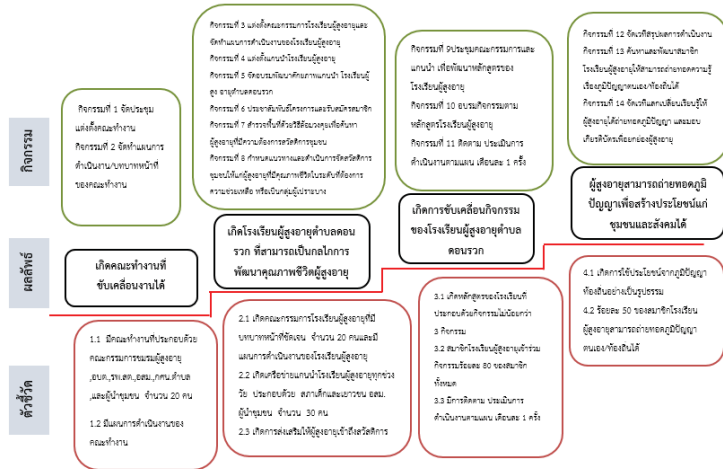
กิจกรรม

กิจกรรมที่ 1 จัดประชุมแต่งตั้งคณะทำงาน
กิจกรรมที่ 2 จัดทำแผนการดำเนินงาน/บทบาทหน้าที่ของคณะทำงาน

กิจกรรมที่ 3 แต่งตั้งคณะกรรมการโรงเรียนผู้สูงอายุและจัดทำแผนการดำเนินงานของโรงเรียนผู้สูงอายุ
กิจกรรมที่ 4 แต่งตั้งแกนนำโรงเรียนผู้สูงอายุ
กิจกรรมที่ 5 จัดอบรมพัฒนาศักยภาพแกนนำ โรงเรียนผู้สูง อายุตำบลคอนราก
กิจกรรมที่ 6 ประชาสัมพันธ์โครงการและรับสมัครสมาชิก
กิจกรรมที่ 7 สำรวจพื้นที่ด้วยวิธีล้อมวงคุยเพื่อค้นหาผู้สูงอายุที่ต้องการสิทธิสวัสดิการชุมชน
กิจกรรมที่ 8 กำหนดแนวทางและดำเนินการจัดสวัสดิการชุมชนให้แก่ผู้สูงอายุที่มีคุณภาพชีวิตในระดับที่ต้องการความช่วยเหลือ หรือเป็นกลุ่มผู้เปราะบาง

กิจกรรมที่ 9ประชุมคณะกรรมการและแกนนำ เพื่อพัฒนาหลักสูตรของโรงเรียนผู้สูงอายุ
กิจกรรมที่ 10 อบรมกิจกรรมตามหลักสูตรโรงเรียนผู้สูงอายุ
กิจกรรมที่ 11 ติดตาม ประเมินการดำเนินงานตามแผน เดือนละ 1 ครั้ง

กิจกรรมที่ 12 จัดเวทีสรุปผลการดำเนินงาน
กิจกรรมที่ 13 ค้นหาและพัฒนาสมาชิกโรงเรียนผู้สูงอายุให้สามารถถ่ายทอดความรู้เรื่องภูมิปัญญาตนเองท้องถิ่นได้
กิจกรรมที่ 14 จัดเวทีแลกเปลี่ยนเรียนรู้ให้ผู้สูงอายุได้ถ่ายทอดภูมิปัญญา และมอบเกียรติบัตรเพื่อยกย่องผู้สูงอายุ

ผลลัพธ์

เกิดคณะทำงานที่ขับเคลื่อนงานได้

เกิดโรงเรียนผู้สูงอายุตำบลคอนรวก ที่สามารถเป็นกลไกการพัฒนาคุณภาพชีวิตผู้สูงอายุ

เกิดการขับเคลื่อนกิจกรรมของโรงเรียนผู้สูงอายุตำบลคอนรวก

ผู้สูงอายุสามารถถ่ายทอดภูมิปัญญาเพื่อสร้างประโยชน์แก่ชุมชนและสังคมได้

ตัวชี้วัด

1.1 มีคณะทำงานที่ประกอบด้วยคณะกรรมการชมรมผู้สูงอายุ ,อบต.,รพ.สต.,อสม.,กศน.ตำบล ,และผู้นำชุมชน จำนวน 20 คน
1.2 มีแผนการดำเนินงานของคณะทำงาน

2.1 เกิดคณะกรรมการโรงเรียนผู้สูงอายุที่มีบทบาทหน้าที่ชัดเจน จำนวน 20 คนและมีแผนการดำเนินงานของโรงเรียนผู้สูงอายุ
2.2 เกิดเครือข่ายแกนนำโรงเรียนผู้สูงอายุทุกช่วงวัย ประกอบด้วย สภาเด็กและเยาวชน อสม. ผู้นำชุมชน จำนวน 30 คน
2.3 เกิดการส่งเสริมให้ผู้สูงอายุเข้าถึงสวัสดิการ

3.1 เกิดหลักสูตรของโรงเรียนที่ประกอบด้วยกิจกรรมไม่น้อยกว่า 3 กิจกรรม
3.2 สมาชิกโรงเรียนผู้สูงอายุเข้าร่วมกิจกรรมร้อยละ 80 ของสมาชิกทั้งหมด
3.3 มีการติดตาม ประเมินการดำเนินงานตามแผน เดือนละ 1 ครั้ง

4.1 เกิดการใช้ประโยชน์จากภูมิปัญญาท้องถิ่นอย่างเป็นรูปธรรม
4.2 ร้อยละ 50 ของสมาชิกโรงเรียนผู้สูงอายุสามารถถ่ายทอดภูมิปัญญาตนเอง/ท้องถิ่นได้